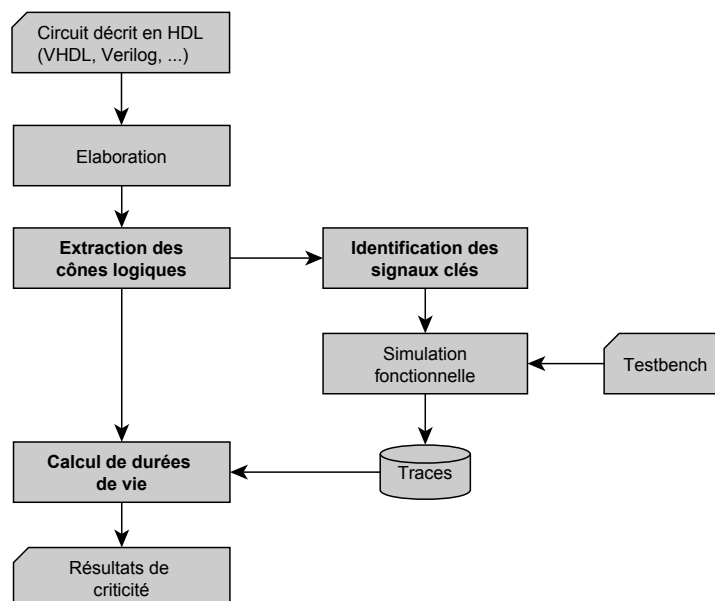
Circuit décrit en HDL (VHDL, Verilog, ...)

Elaboration

Extraction des cônes logiques

Identification des signaux clés

Simulation fonctionnelle

Testbench

Traces

Calcul de durées de vie

Résultats de criticité